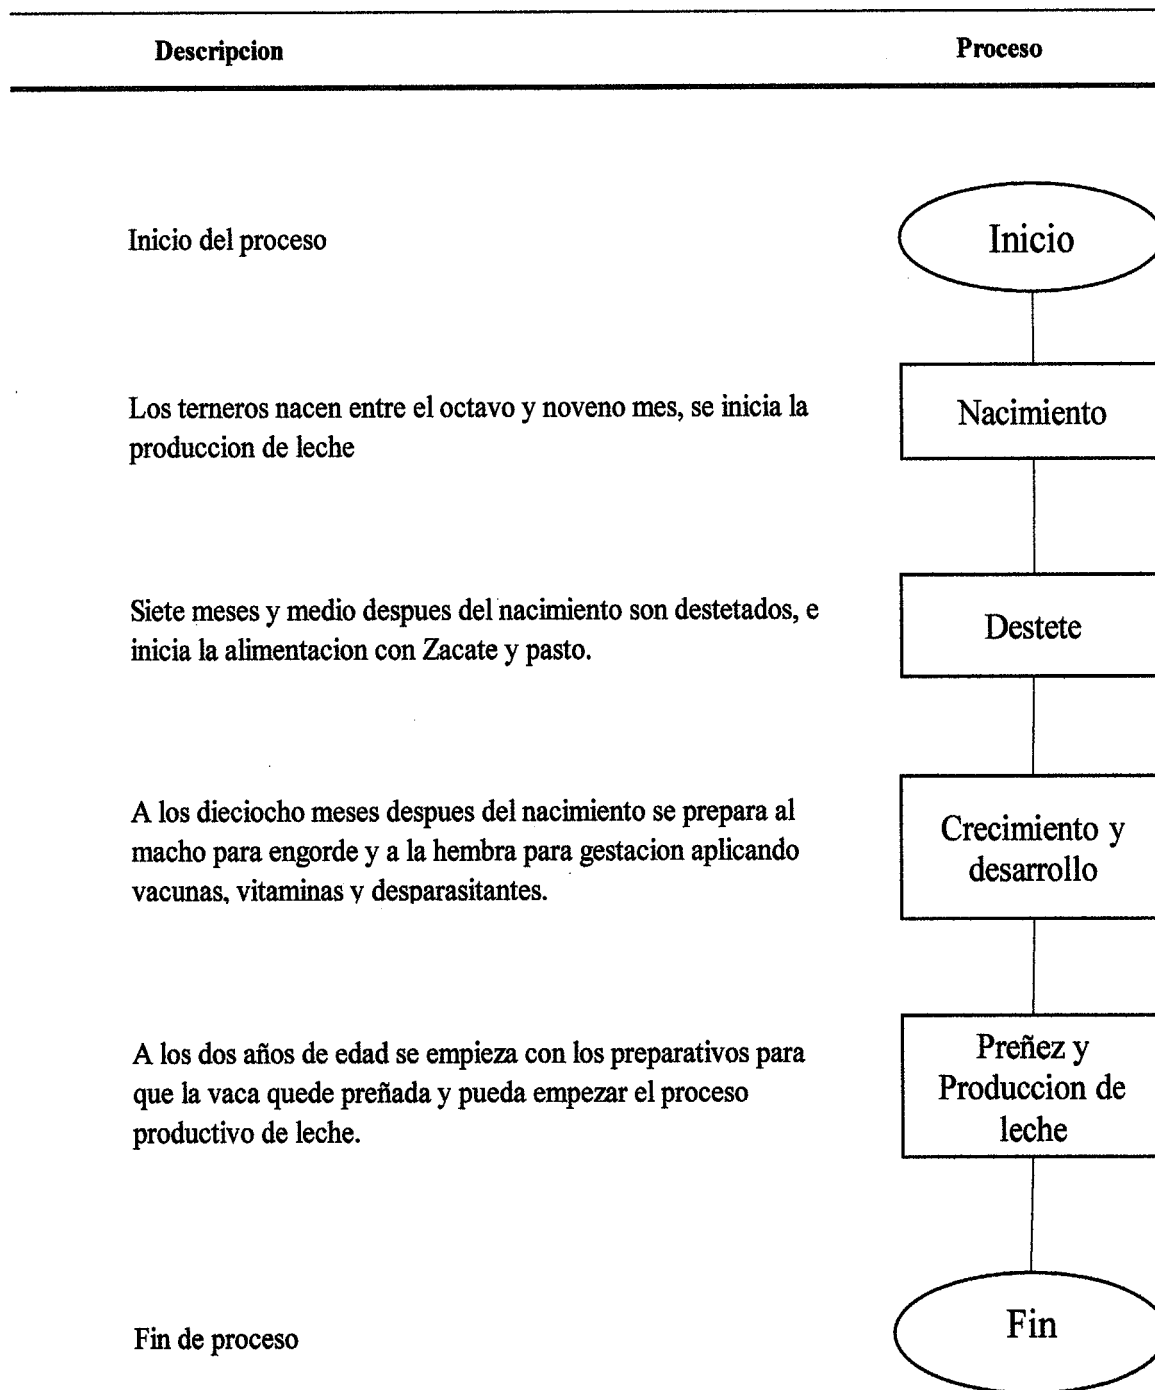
| Descripcion | Proceso |
|---|---|
| Inicio del proceso | Inicio |
| Los terneros nacen entre el octavo y noveno mes, se inicia la produccion de leche | Nacimiento |
| Siete meses y medio despues del nacimiento son destetados, e inicia la alimentacion con Zacate y pasto. | Destete |
| A los dieciocho meses despues del nacimiento se prepara al macho para engorde y a la hembra para gestacion aplicando vacunas, vitaminas y desparasitantes. | Crecimiento y desarrollo |
| A los dos años de edad se empieza con los preparativos para que la vaca quede preñada y pueda empezar el proceso productivo de leche. | Preñez y Produccion de leche |
| Fin de proceso | Fin |